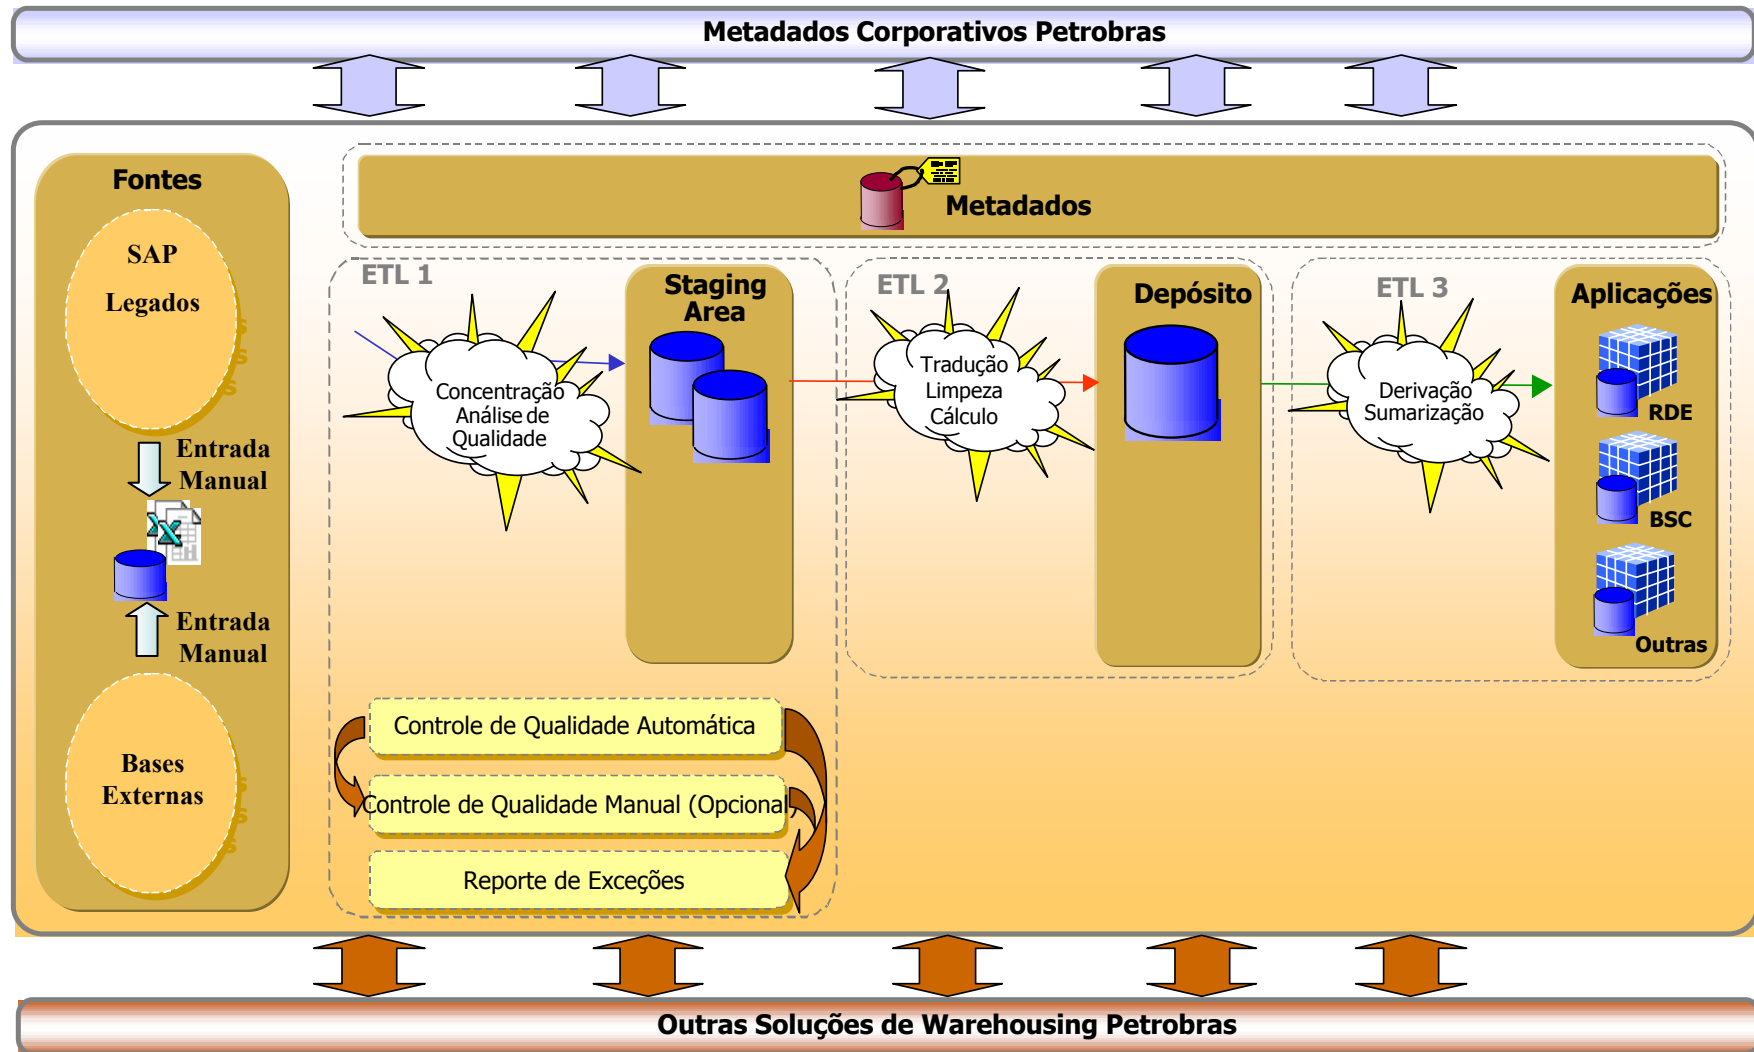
Metadados Corporativos Petrobras

Fontes

SAP

Legados

Entrada Manual

Entrada Manual

Bases Externas

Metadados

ETL 1

Concentração Análise de Qualidade

Staging Area

ETL 2

Tradução Limpeza Cálculo

Depósito

ETL 3

Derivação Sumarização

Aplicações

RDE

BSC

Outras

Controle de Qualidade Automática

Controle de Qualidade Manual (Opcional)

Reporte de Exceções

Outras Soluções de Warehousing Petrobras